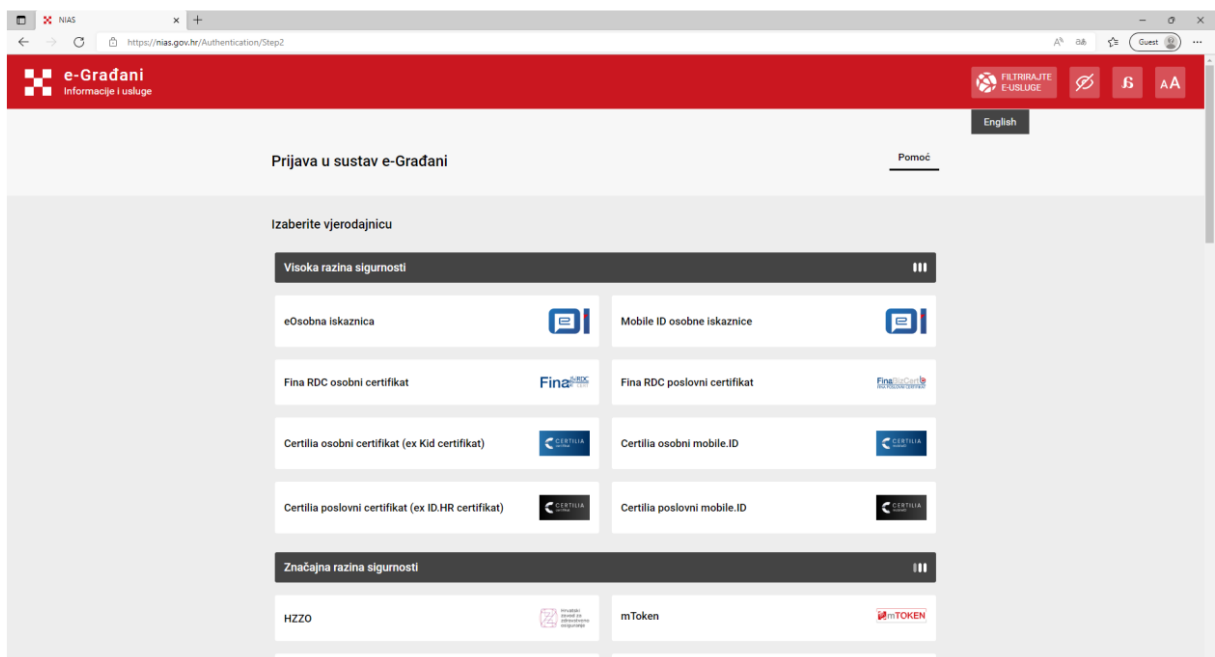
NIAS

https://nias.gov.hr/Authentication/Step2

Guest

e-Građani
Informacije i usluge

FILTRIRAJTE E-USLUGE

English

Prijava u sustav e-Građani

Pomoć

Izaberite vjerodajnicu

Visoka razina sigurnosti

eOsobna iskaznica

Mobile ID osobne iskaznice

Fina RDC osobni certifikat

Fina RDC

Fina RDC poslovni certifikat

Certilia osobni certifikat (ex Kid certifikat)

CERTILIA

Certilia osobni mobile.ID

CERTILIA

Certilia poslovni certifikat (ex ID.HR certifikat)

CERTILIA

Certilia poslovni mobile.ID

CERTILIA

Značajna razina sigurnosti

HZZO

Hrvatski zavod za zdravstveno osiguranje

mToken

mTOKEN